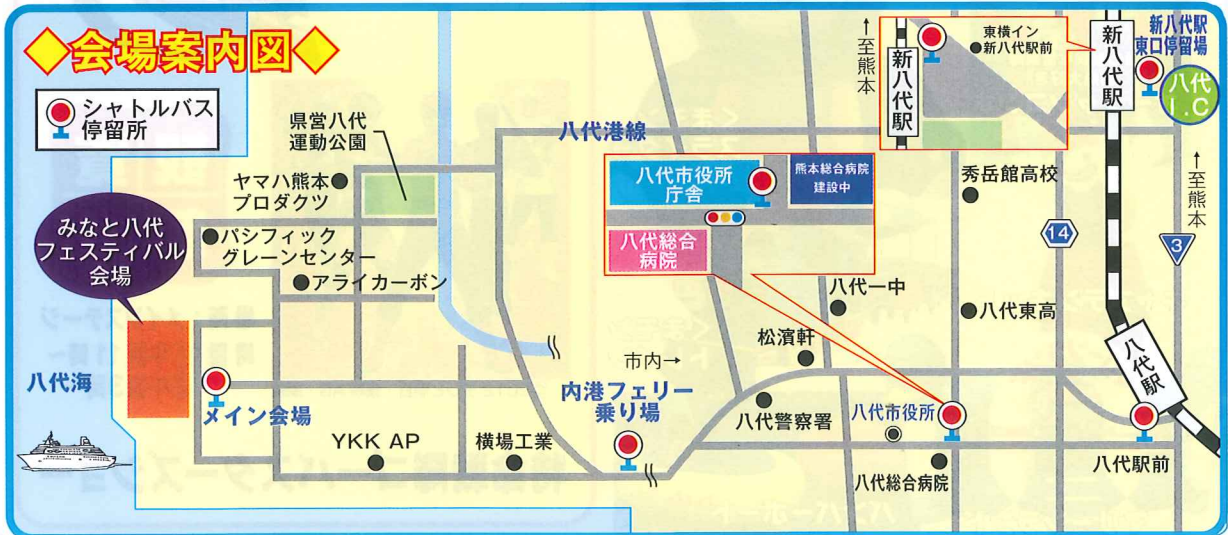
◆会場案内図◆

シャトルバス停留所

県営八代運動公園

ヤマハ熊本プロダクツ

パシフィックグレーンセンター

アライカーボン

みなと八代フェスティバル会場

八代海

メイン会場

YKK AP

横場工業

八代港線

内港フェリー乗り場

市内→

八代市役所庁舎

熊本総合病院建設中

八代総合病院

八代一中

松濱軒

八代警察署

八代市役所

八代総合病院

秀岳館高校

八代東高

14

3

↑至熊本

↑至熊本

新八代駅

東横イン新八代駅前

新八代駅

新八代駅東口停留場

八代I.C

八代駅

八代駅前